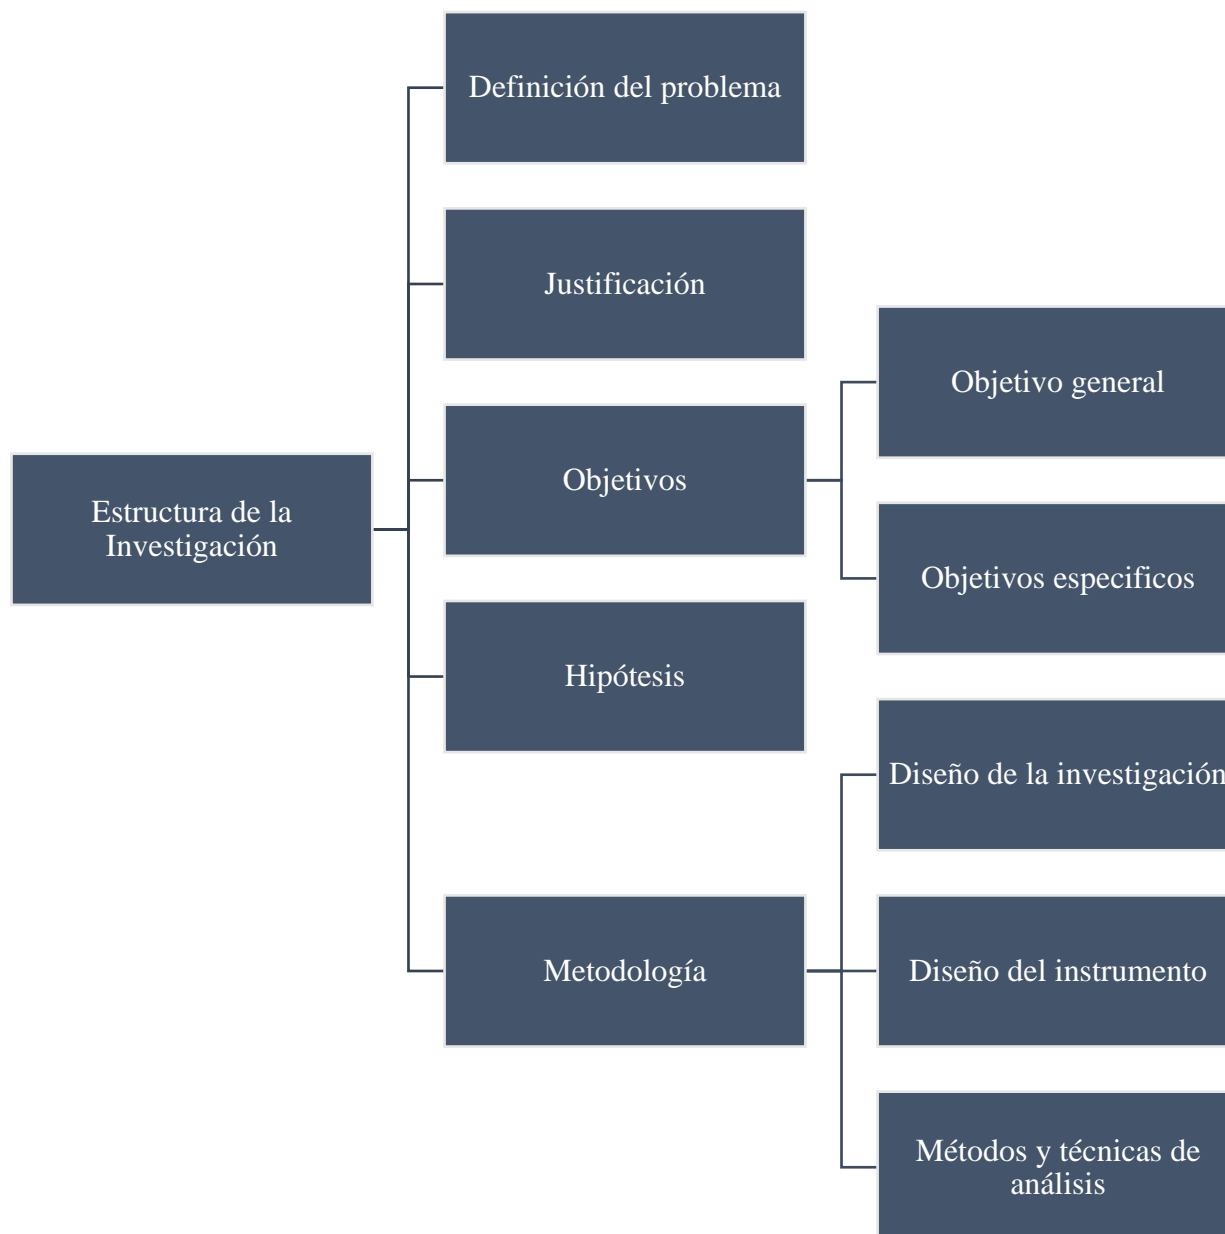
Estructura de la Investigación

Definición del problema

Justificación

Objetivos

Objetivo general

Objetivos especificos

Hipótesis

Metodología

Diseño de la investigación

Diseño del instrumento

Métodos y técnicas de análisis